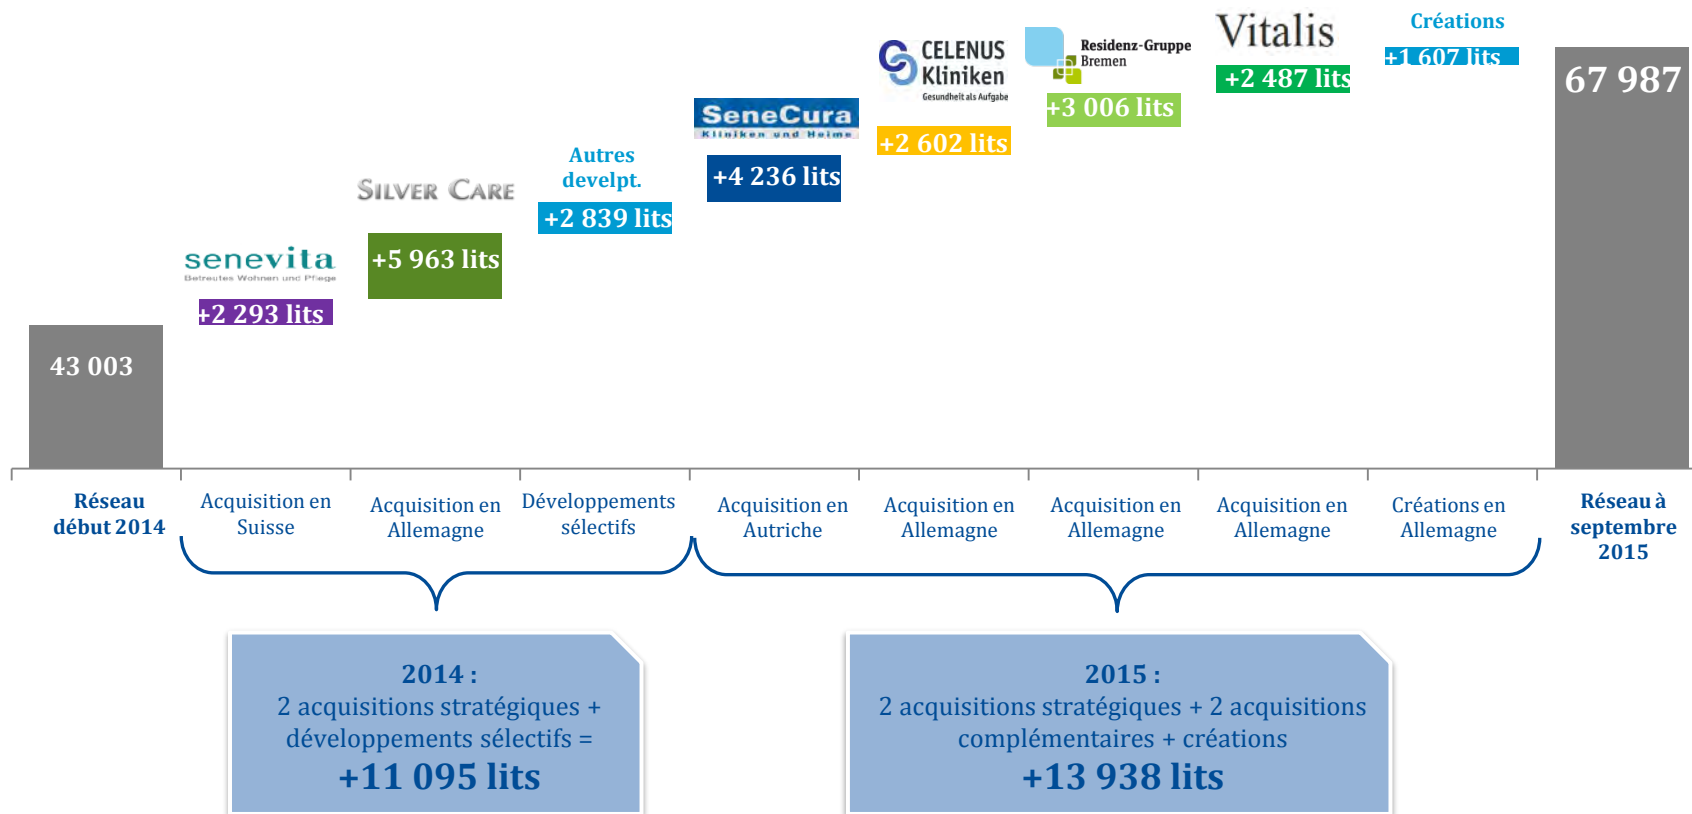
43 003

senevita
Betreutes Wohnen und Pflege
+2 293 lits

SILVER CARE
+5 963 lits

Autres develpt.
+2 839 lits

SeneCura
Kliniken und Heime
+4 236 lits

CELENUS Kliniken
Gesundheit als Aufgabe
+2 602 lits

Residenz-Gruppe Bremen
+3 006 lits

Vitalis
+2 487 lits

Créations
+1 607 lits

67 987

Réseau début 2014

Acquisition en Suisse

Acquisition en Allemagne

Développements sélectifs

Acquisition en Autriche

Acquisition en Allemagne

Acquisition en Allemagne

Acquisition en Allemagne

Créations en Allemagne

Réseau à septembre 2015

2014 :
2 acquisitions stratégiques + développements sélectifs =
+11 095 lits

2015 :
2 acquisitions stratégiques + 2 acquisitions complémentaires + créations
+13 938 lits